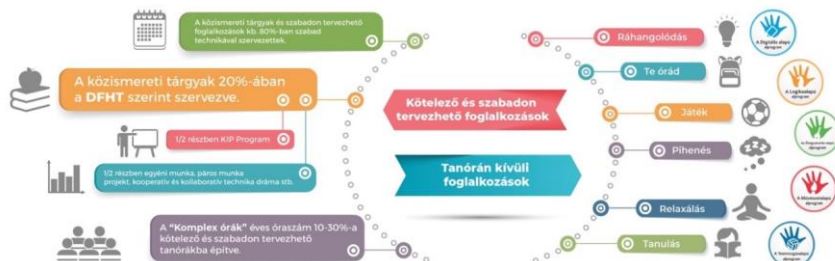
A közismereti tárgyak és szabadon tervezhető foglalkozások kb. 80%-ban szabad technikával szervezettek.

A közismereti tárgyak 20%-ában a DFHT szerint szervezve.

1/2 részben KIP Program

1/2 részben egyéni munka, páros munka projekt, kooperatív és kollaboratív technika dráma stb.

A "Komplex órák" éves óraszám 10-30%-a kötelező és szabadon tervezhető tanórákba építve.

Kötelező és szabadon tervezhető foglalkozások

Tanórán kívüli foglalkozások

Ráhangolódás

Te órád

Játék

Pihenés

Relaxálás

Tanulás

A Digitális alapú alprogram

A Logikaalapú alprogram

A Életgyakorlat-alapú alprogram

A Művészetalapú alprogram

A Testmozgásalapú alprogram